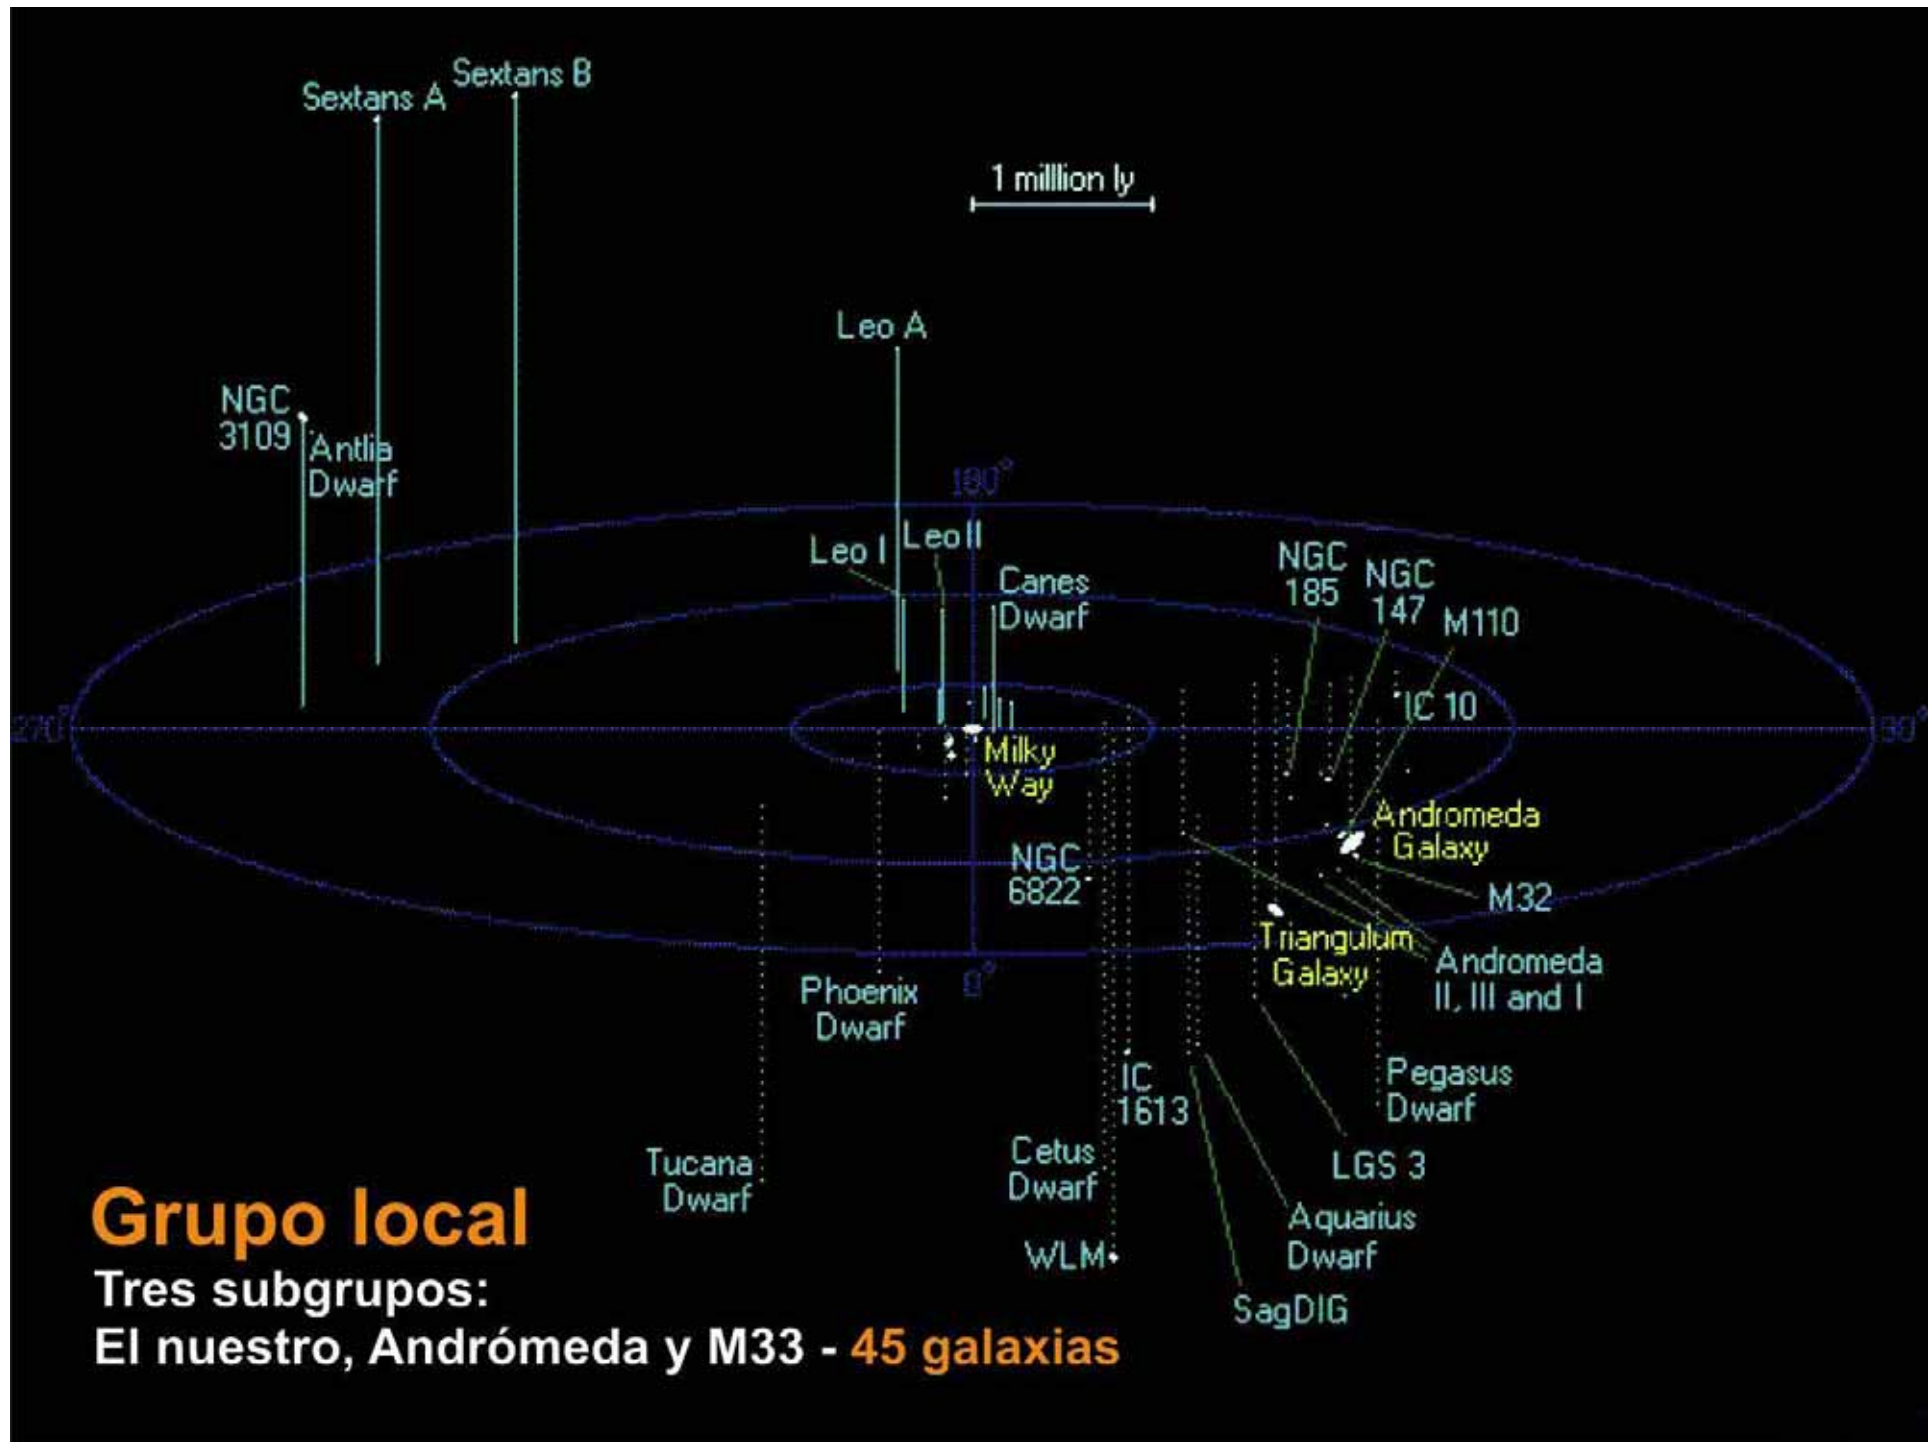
Sextans A

Sextans B

1 milllion ly

Leo A

NGC 3109

Antlia Dwarf

180°

Leo I

Leo II

Canes Dwarf

NGC 185

NGC 147

M110

IC 10

270°

90°

Milky Way

Andromeda Galaxy

NGC 6822

M32

Triangulum Galaxy

Andromeda II, III and I

0°

Phoenix Dwarf

IC 1613

Pegasus Dwarf

Tucana Dwarf

Cetus Dwarf

LGS 3

Aquarius Dwarf

WLM

SagDIG

Grupo local

Tres subgrupos:

El nuestro, Andrómeda y M33 - 45 galaxias